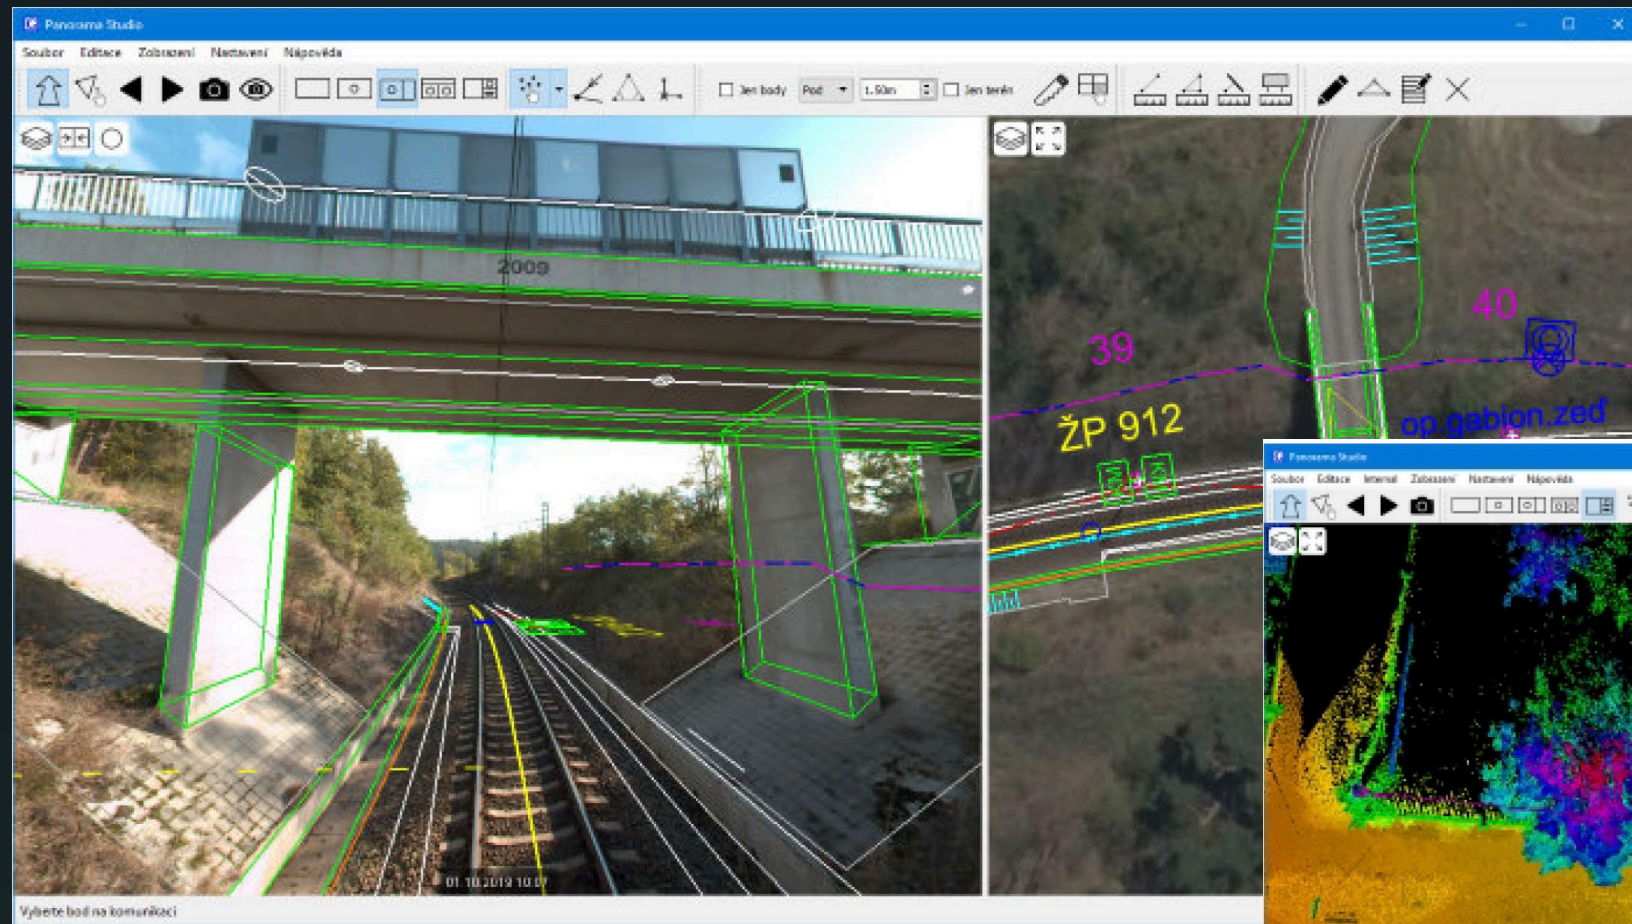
Panorama Studio

Soubor Editace Zobrazení Nastavení Nápověda

Jen body Pod 1.50m Jen terén

2009

01.10.2019 10:07

39

40

ŽP 912

op.gabion.zeď

Panorama Studio

Soubor Editace Interval Zobrazení Nastavení Nápověda

Vyberte bod na komunikaci